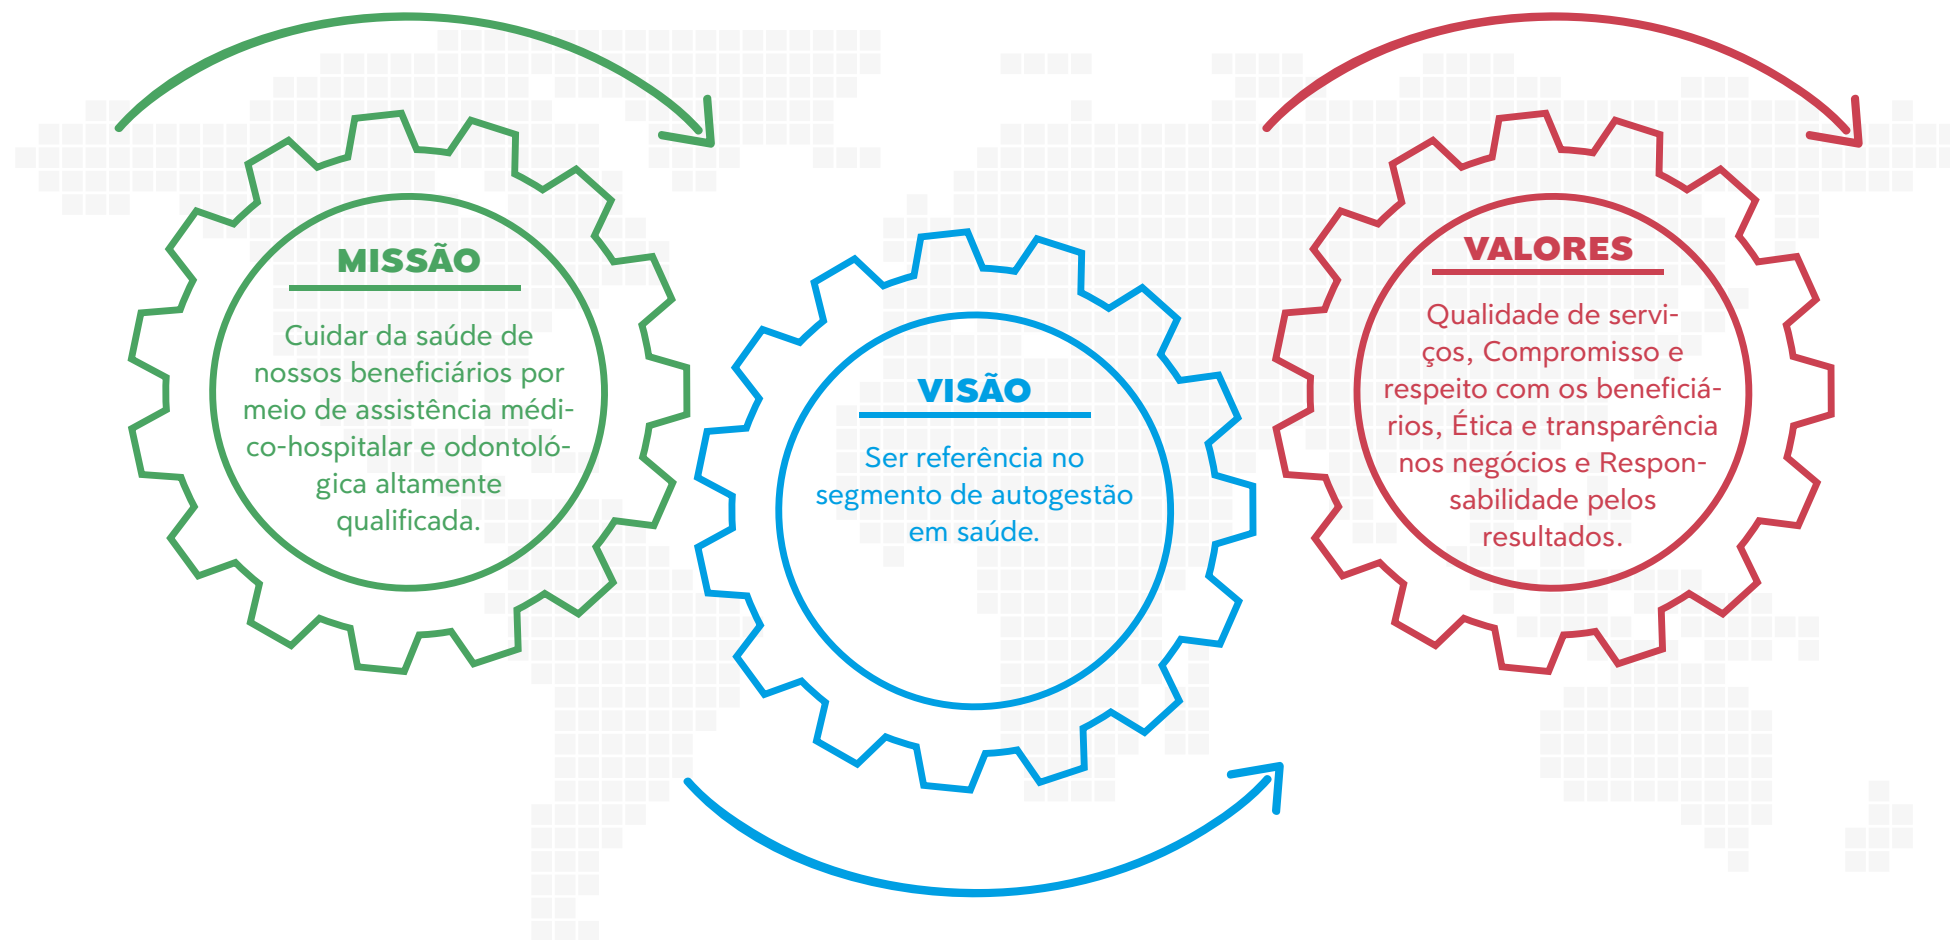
MISSÃO

Cuidar da saúde de nossos beneficiários por meio de assistência médico-hospitalar e odontológica altamente qualificada.

VISÃO

Ser referência no segmento de autogestão em saúde.

VALORES

Qualidade de serviços, Compromisso e respeito com os beneficiários, Ética e transparência nos negócios e Responsabilidade pelos resultados.